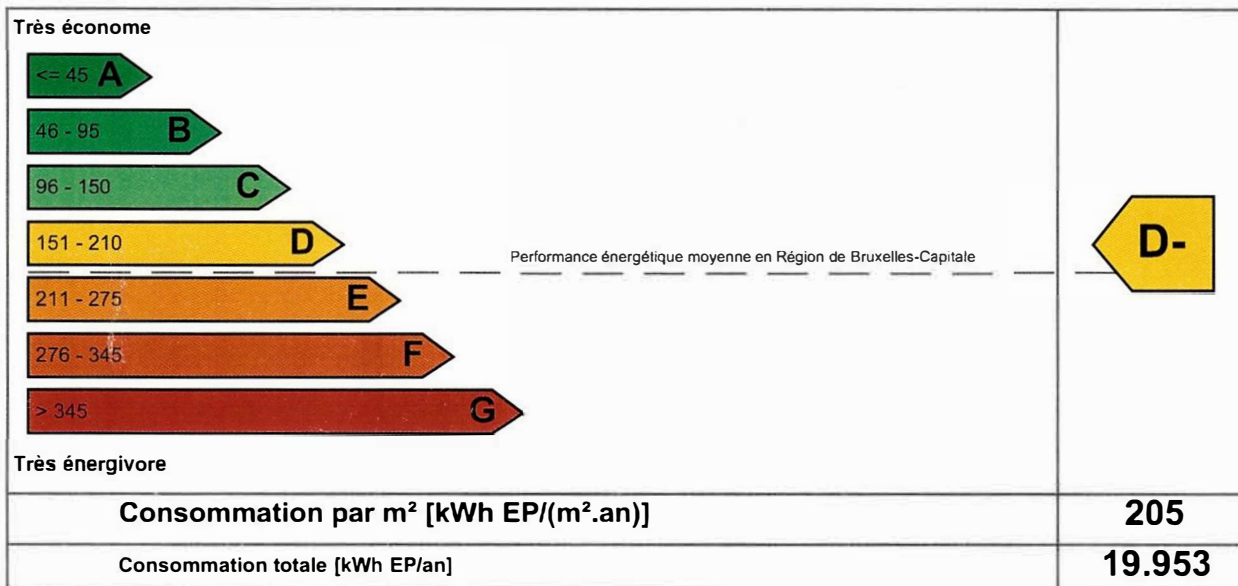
Très économe

<= 45 A

46 - 95 B

96 - 150 C

151 - 210 D

211 - 275 E

276 - 345 F

> 345 G

Performance énergétique moyenne en Région de Bruxelles-Capitale

D-

Très énergivore

| Consommation par m² [kWh EP/(m².an)] | 205 |
|---|---|
| Consommation totale [kWh EP/an] | 19.953 |